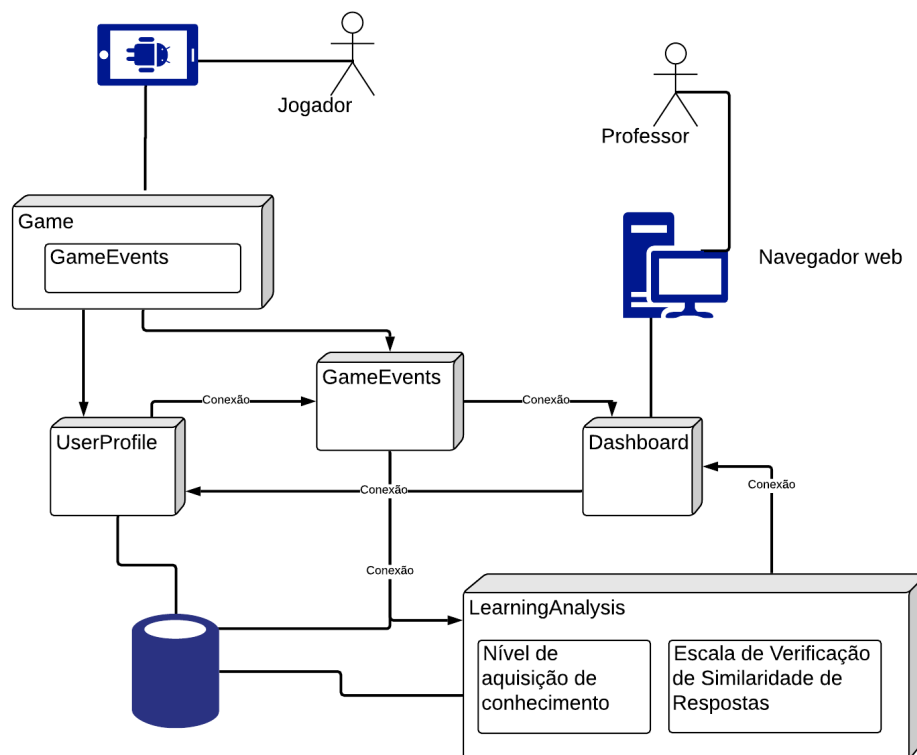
Jogador

Professor

Game

GameEvents

Navegador web

GameEvents

Conexão

Conexão

UserProfile

Dashboard

Conexão

Conexão

Conexão

LearningAnalysis

Nível de aquisição de conhecimento

Escala de Verificação de Similaridade de Respostas